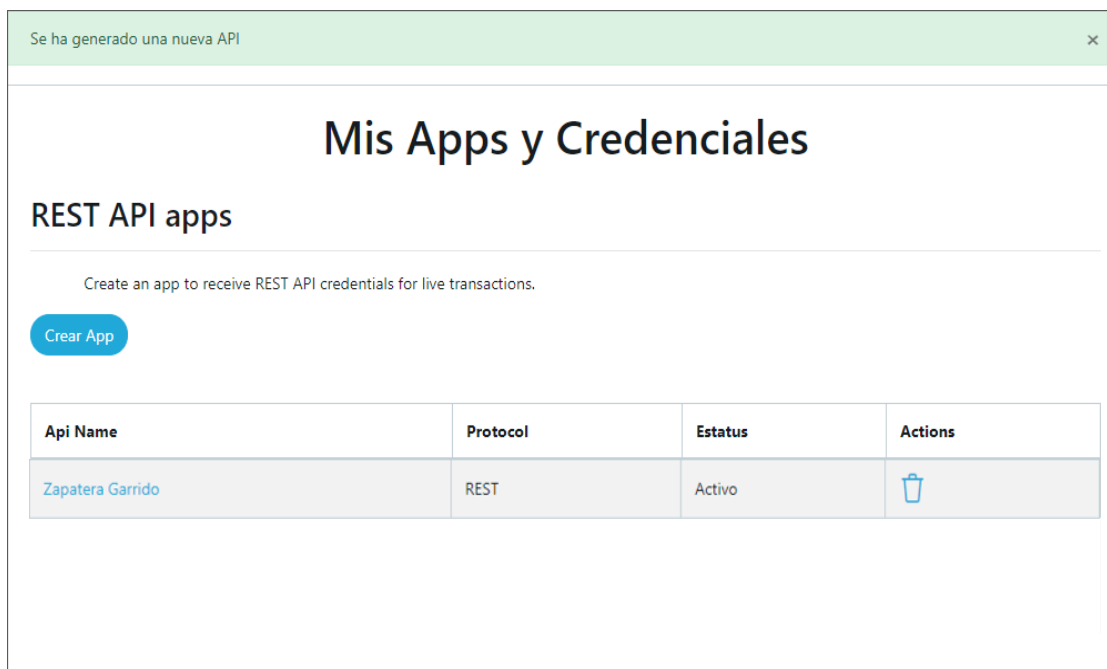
Se ha generado una nueva API ×

Mis Apps y Credenciales

REST API apps

Create an app to receive REST API credentials for live transactions.

Crear App

| Api Name | Protocol | Estatus | Actions |
|---|---|---|---|
| Zapatera Garrido | REST | Activo | |